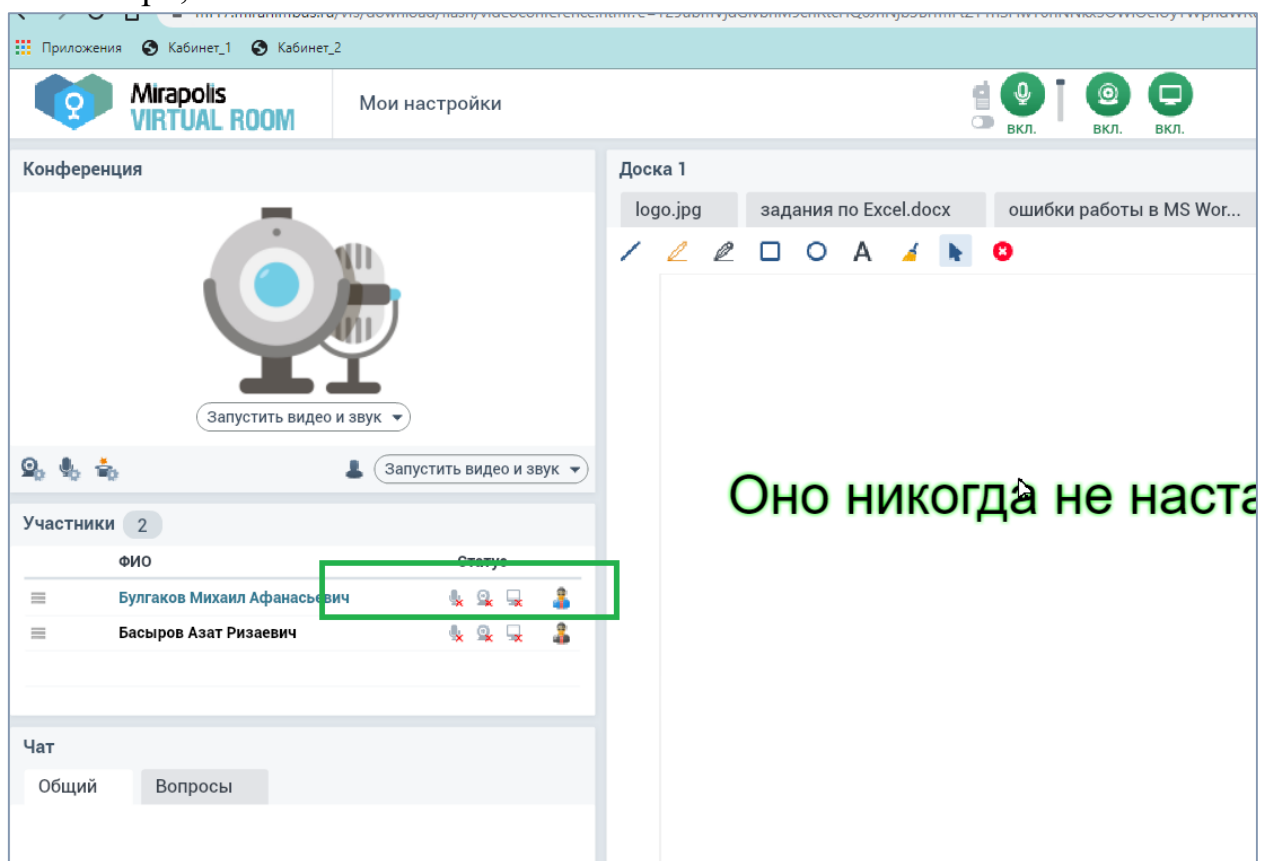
Приложения Кабинет_1 Кабинет_2

Mirapolis VIRTUAL ROOM

Мои настройки

вкл. вкл. вкл.

Конференция

Запустить видео и звук

Запустить видео и звук

Участники 2

| | ФИО | Статус |
|---|---|---|
| | Булгаков Михаил Афанасьевич | |
| | Басыров Азат Ризаевич | |

Чат

Общий Вопросы

Доска 1

logo.jpg задания по Excel.docx ошибки работы в MS Wor...

Оно никогда не наста